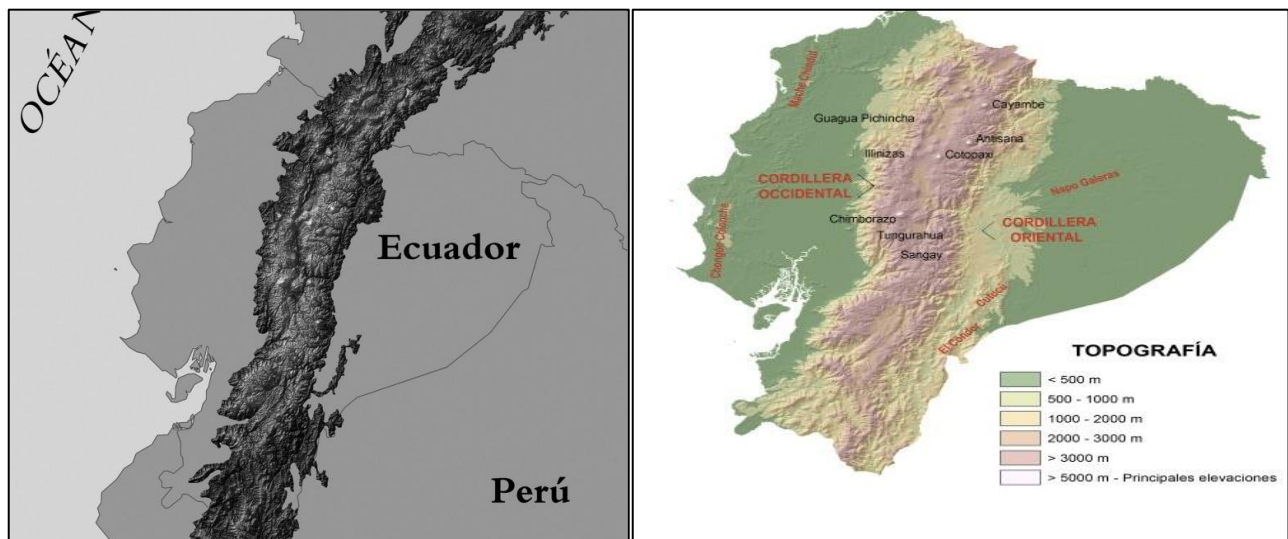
OCÉAN

Ecuador

Perú

Mache Chindul

Guagua Pichincha

Cayambe

Antisana

Illinizas

Cotopaxi

CORDILLERA OCCIDENTAL

Napo Galeras

Chongón Colonche

Chimborazo

CORDILLERA ORIENTAL

Tungurahua

Sangay

Cutucú

El Cóndor

TOPOGRAFÍA

< 500 m

500 - 1000 m

1000 - 2000 m

2000 - 3000 m

> 3000 m

> 5000 m - Principales elevaciones